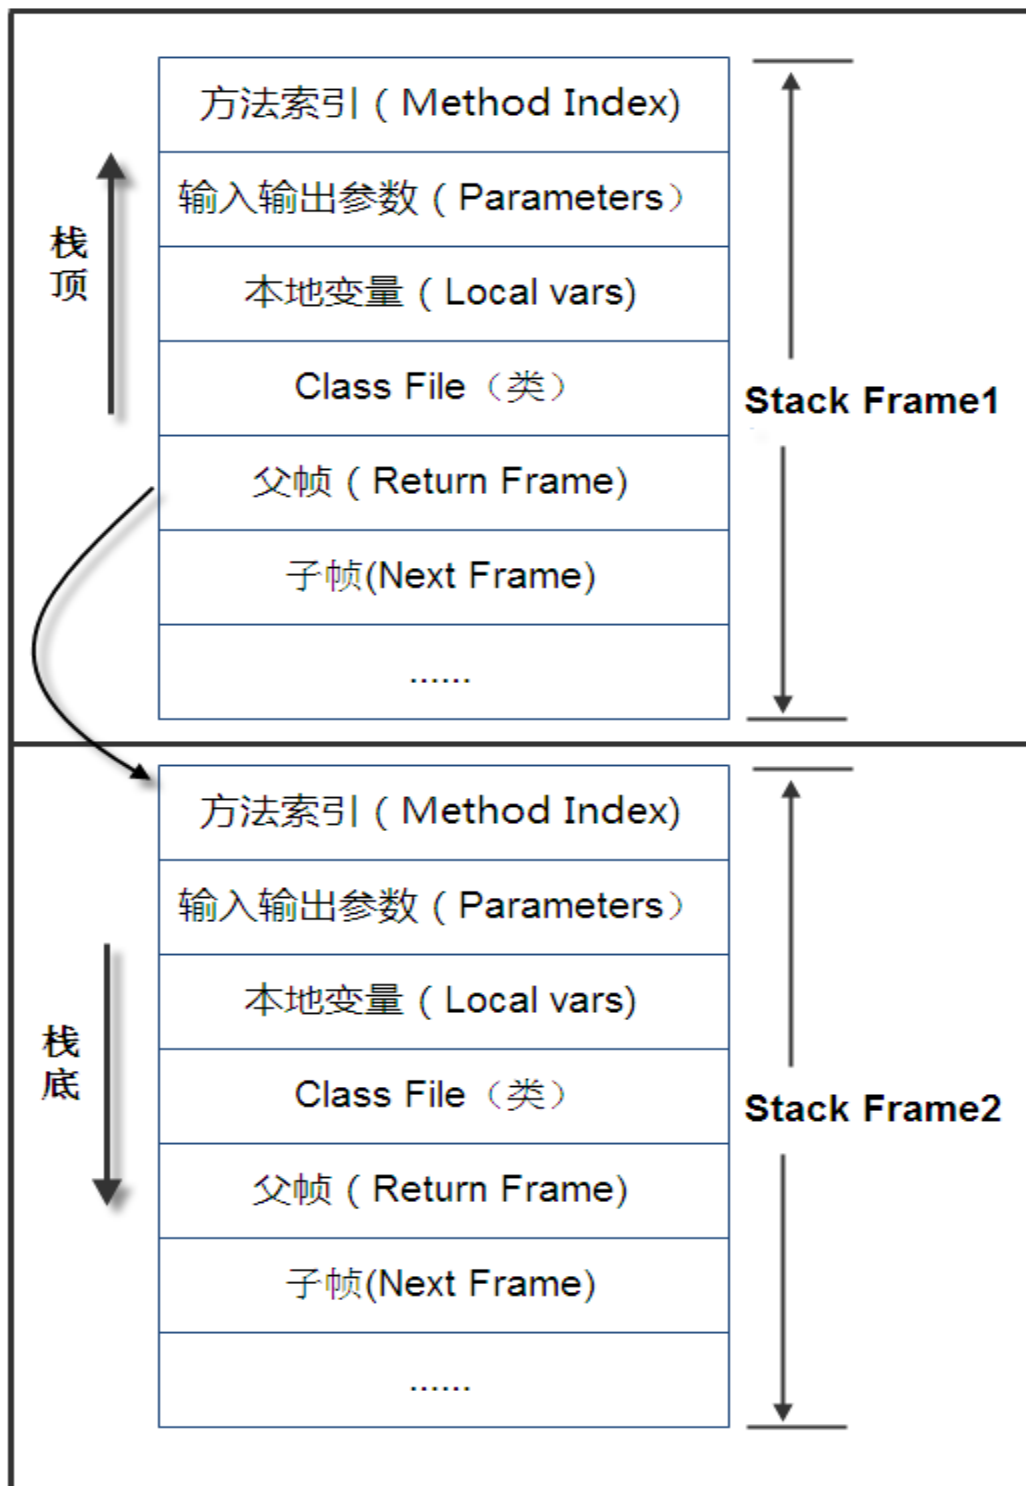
栈顶

| 方法索引（Method Index) |
|---|
| 输入输出参数（Parameters） |
| 本地变量（Local vars) |
| Class File（类） |
| 父帧（Return Frame) |
| 子帧(Next Frame) |
| ...... |

Stack Frame1

栈底

| 方法索引（Method Index) |
|---|
| 输入输出参数（Parameters） |
| 本地变量（Local vars) |
| Class File（类） |
| 父帧（Return Frame) |
| 子帧(Next Frame) |
| ...... |

Stack Frame2